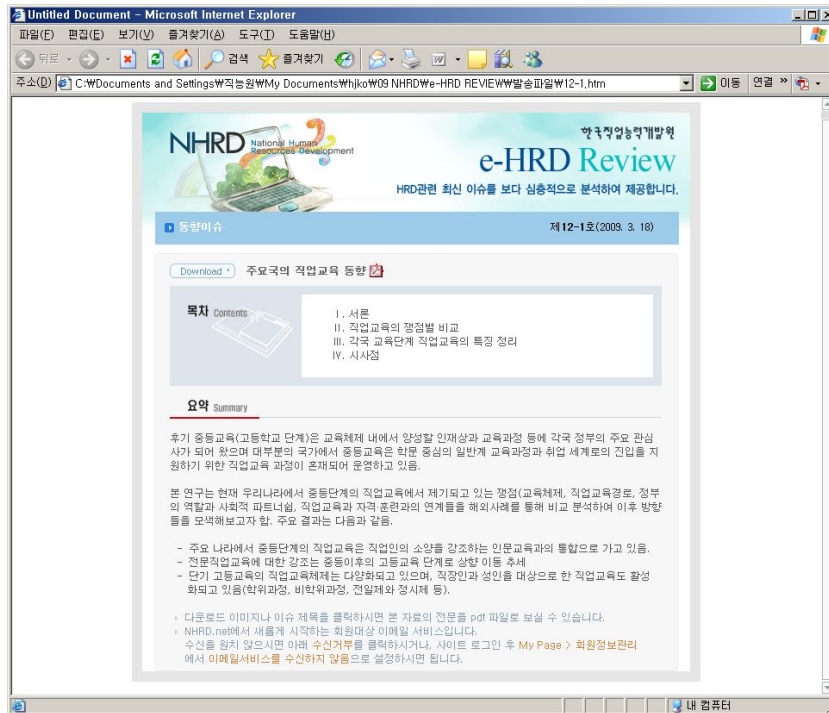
Untitled Document - Microsoft Internet Explorer

파일(F) 편집(E) 보기(V) 즐겨찾기(A) 도구(T) 도움말(H)

뒤로 검색 즐겨찾기

주소(D) C:₩Documents and Settings₩직능원₩My Documents₩hjko₩09 NHRD₩e-HRD REVIEW₩발송파일₩12-1.htm 이동 연결 »

NHRD National Human Resources Development

한국직업능력개발원

e-HRD Review

HRD관련 최신 이슈를 보다 심층적으로 분석하여 제공합니다.

동향이슈

제12-1호(2009. 3. 18)

Download 주요국의 직업교육 동향

목차 Contents

I. 서론
II. 직업교육의 쟁점별 비교
III. 각국 교육단계 직업교육의 특징 정리
IV. 시사점

요약 Summary

후기 중등교육(고등학교 단계)은 교육체제 내에서 양성할 인재상과 교육과정 등에 각국 정부의 주요 관심사가 되어 왔으며 대부분의 국가에서 중등교육은 학문 중심의 일반계 교육과정과 취업 세계로의 진입을 지원하기 위한 직업교육 과정이 혼재되어 운영하고 있음.

본 연구는 현재 우리나라에서 중등단계의 직업교육에서 제기되고 있는 쟁점(교육체제, 직업교육경로, 정부의 역할과 사회적 파트너십, 직업교육과 자격 훈련과의 연계)들을 해외사례를 통해 비교 분석하여 이후 방향들을 모색해보고자 함. 주요 결과는 다음과 같음.

- 주요 나라에서 중등단계의 직업교육은 직업인의 소양을 강조하는 인문교육과의 통합으로 가고 있음.
- 전문직업교육에 대한 강조는 중등이후의 고등교육 단계로 상향 이동 추세
- 단기 고등교육의 직업교육체제는 다양화되고 있으며, 직장인과 성인을 대상으로 한 직업교육도 활성화되고 있음(학위과정, 비학위과정, 전일제와 정시제 등).

› 다운로드 이미지나 이슈 제목을 클릭하시면 본 자료의 전문을 pdf 파일로 보실 수 있습니다.
› NHRD.net에서 새롭게 시작하는 회원대상 이메일 서비스입니다.
수신을 원치 않으시면 아래 수신거부를 클릭하시거나, 사이트 로그인 후 My Page > 회원정보관리에서 이메일서비스를 수신하지 않음으로 설정하시면 됩니다.

내 컴퓨터